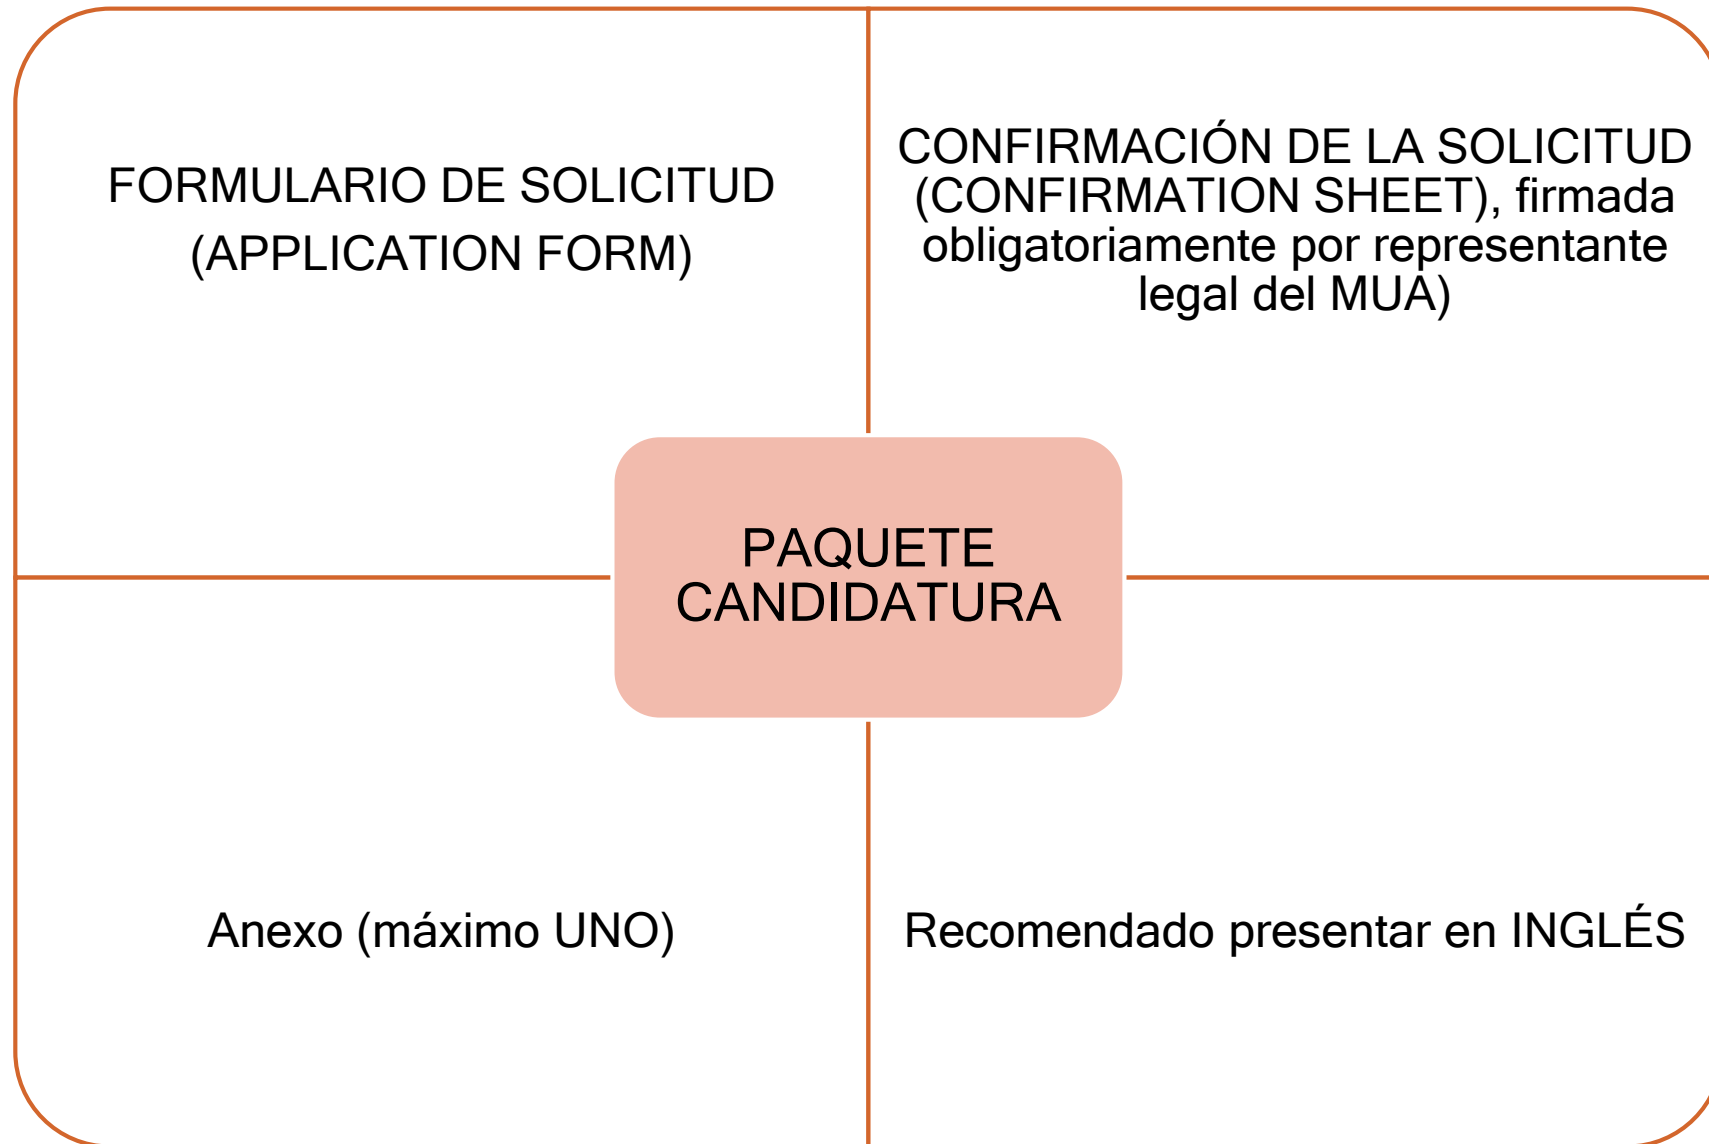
FORMULARIO DE SOLICITUD (APPLICATION FORM)

CONFIRMACIÓN DE LA SOLICITUD (CONFIRMATION SHEET), firmada obligatoriamente por representante legal del MUA)

PAQUETE CANDIDATURA

Anexo (máximo UNO)

Recomendado presentar en INGLÉS